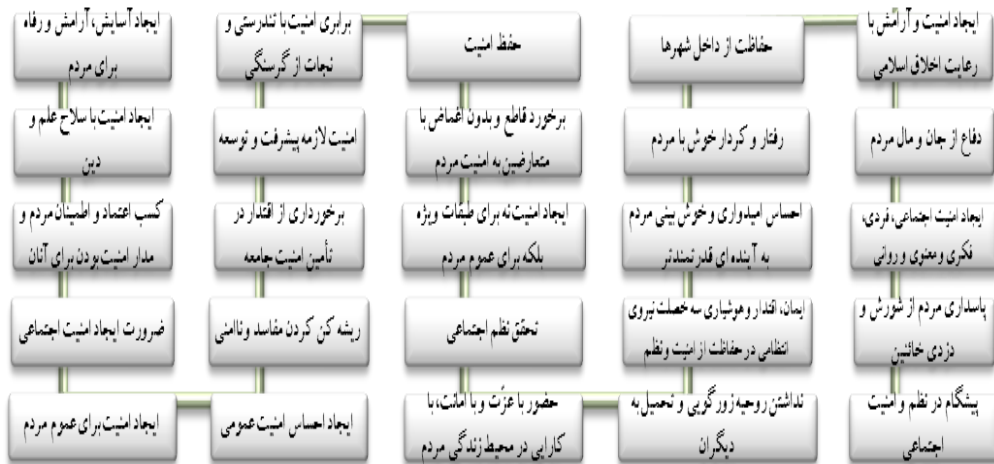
ایجاد امنیت و آرامش با رعایت اخلاق اسلامی

حفاظت از داخل شهرها

حفظ امنیت

برابری امنیت با تندرستی و نجات از گرسنگی

ایجاد آسایش، آرامش و رفاه برای مردم

دفاع از جان و مال مردم

رفتار و کردار خوش با مردم

برخورد قاطع و بدون اغماض با متعارضین به امنیت مردم

امنیت لازمه پیشرفت و توسعه

ایجاد امنیت با سلاح علم و دین

ایجاد امنیت اجتماعی، فردی، فکری و معنوی و روانی

احساس امیدواری و خوش بینی مردم به آینده ای قدرتمندتر

ایجاد امنیت نه برای طبقات ویژه بلکه برای عموم مردم

برخورداری از اقتدار در تأمین امنیت جامعه

کسب اعتماد و اطمینان مردم و مدار امنیت بودن برای آنان

پاسداری مردم از شورش و دزدی خائنین

ایمان، اقتدار و هوشیاری سه خصلت نیروی انتظامی در حفاظت از امنیت و نظم

تحقق نظم اجتماعی

ریشه کن کردن مفاسد و ناامنی

ضرورت ایجاد امنیت اجتماعی

پیشگام در نظم و امنیت اجتماعی

نداشتن روحیه زورگویی و تحمیل به دیگران

حضور با عزّت و با امانت، با کارایی در محیط زندگی مردم

ایجاد احساس امنیت عمومی

ایجاد امنیت برای عموم مردم